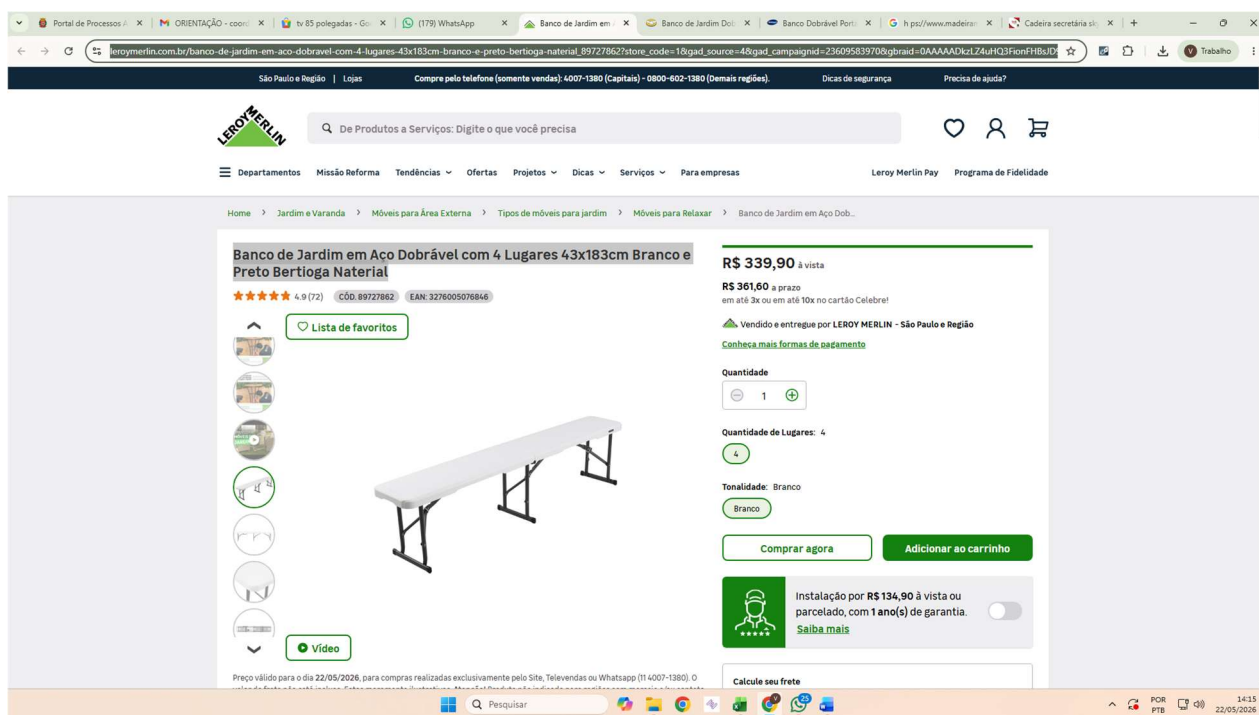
Portal de Processos | ORIENTAÇÃO - coord | tv 85 polegadas - Go | (179) WhatsApp | Banco de Jardim em | Banco de Jardim Do | Banco Dobrável Port | h ps://www.madeira | Cadeira secretária sk

leroymerlin.com.br/banco-de-jardim-em-aco-dobravel-com-4-lugares-43x183cm-branco-e-preto-bertioga-naterial_89727862?store_code=1&gad_source=4&gad_campaignid=23609583970&gbraid=0AAAADkzLZ4uHQ3FionFHBsJD

Trabalho

São Paulo e Região | Lojas Compre pelo telefone (somente vendas): 4007-1380 (Capitais) - 0800-602-1380 (Demais regiões). Dicas de segurança Precisa de ajuda?

LEROY MERLIN

De Produtos a Serviços: Digite o que você precisa

Departamentos Missão Reforma Tendências Ofertas Projetos Dicas Serviços Para empresas Leroy Merlin Pay Programa de Fidelidade

Home > Jardim e Varanda > Móveis para Área Externa > Tipos de móveis para jardim > Móveis para Relaxar > Banco de Jardim em Aço Dob...

Banco de Jardim em Aço Dobrável com 4 Lugares 43x183cm Branco e Preto Bertioga Naterial

4.9 (72) CÓD. 89727862 EAN: 3276005076846

Lista de favoritos

Vídeo

Preço válido para o dia 22/05/2026, para compras realizadas exclusivamente pelo Site, Televendas ou Whatsapp (11 4007-1380). O

R$ 339,90 à vista

R$ 361,60 a prazo
em até 3x ou em até 10x no cartão Celebre!

Vendido e entregue por LEROY MERLIN - São Paulo e Região

Conheça mais formas de pagamento

Quantidade
1

Quantidade de Lugares: 4
4

Tonalidade: Branco
Branco

Comprar agora Adicionar ao carrinho

Instalação por R$ 134,90 à vista ou parcelado, com 1 ano(s) de garantia. Saiba mais

Calcule seu frete

Pesquisar

POR PTB 14:15 22/05/2026